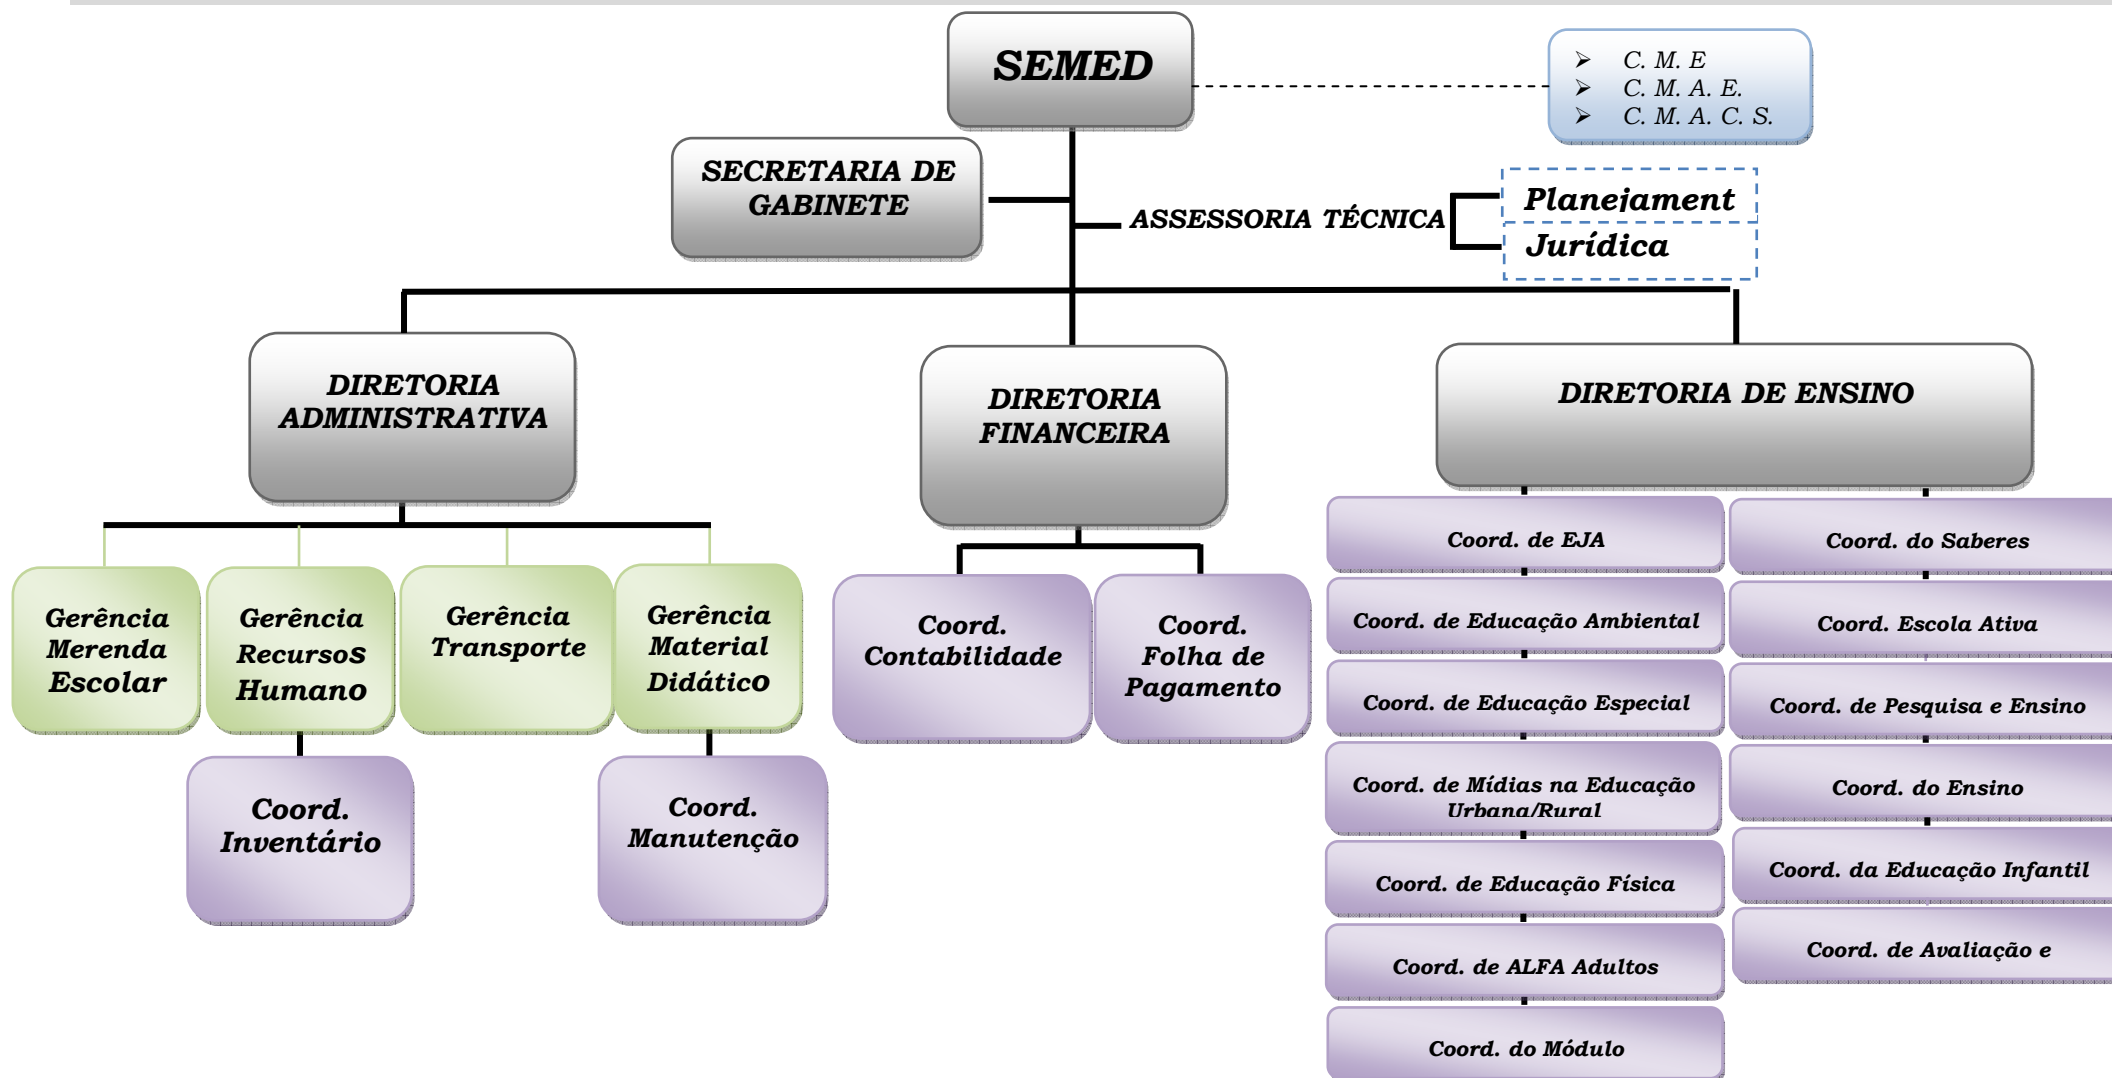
SEMED

C. M. E
C. M. A. E.
C. M. A. C. S.

SECRETARIA DE GABINETE

ASSESSORIA TÉCNICA

Planejament

Jurídica

DIRETORIA ADMINISTRATIVA

DIRETORIA FINANCEIRA

DIRETORIA DE ENSINO

Gerência Merenda Escolar

Gerência Recursos Humano

Gerência Transporte

Gerência Material Didático

Coord. Inventário

Coord. Manutenção

Coord. Contabilidade

Coord. Folha de Pagamento

Coord. de EJA

Coord. de Educação Ambiental

Coord. de Educação Especial

Coord. de Mídias na Educação Urbana/Rural

Coord. de Educação Física

Coord. de ALFA Adultos

Coord. do Módulo

Coord. do Saberes

Coord. Escola Ativa

Coord. de Pesquisa e Ensino

Coord. do Ensino

Coord. da Educação Infantil

Coord. de Avaliação e